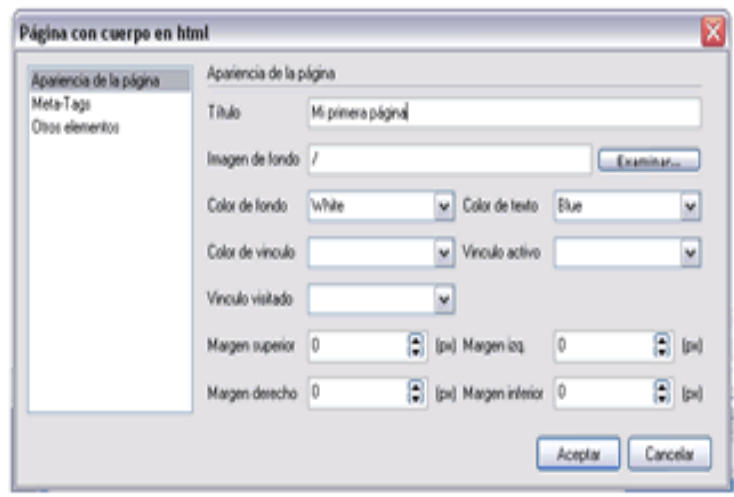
Página con cuerpo en html

Apariencia de la página
Meta-Tags
Otros elementos

Apariencia de la página

Título Mi primera página

Imagen de fondo / Examinar...

Color de fondo White
Color de texto Blue

Color de vínculo
Vínculo activo

Vínculo visitado

Margen superior 0 (px)
Margen izq. 0 (px)

Margen derecho 0 (px)
Margen inferior 0 (px)

Aceptar Cancelar